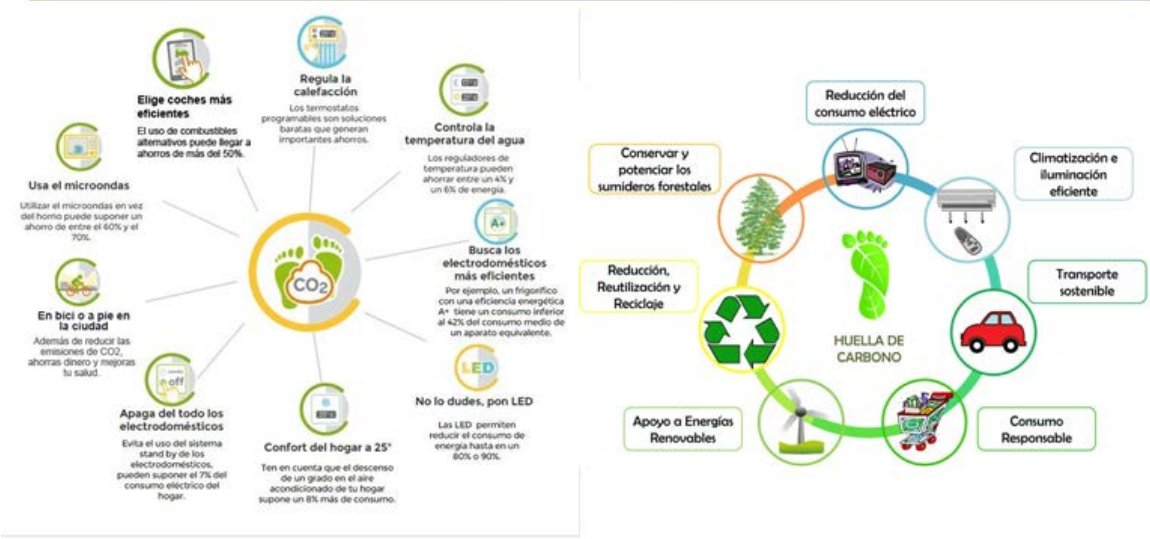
Elige coches más eficientes
El uso de combustibles alternativos puede llegar a ahorros de más del 50%.

Regula la calefacción
Los termostatos programables son soluciones baratas que generan importantes ahorros.

Controla la temperatura del agua
Los reguladores de temperatura pueden ahorrar entre un 4% y un 6% de energía.

Usa el microondas
Utilizar el microondas en vez del horno puede suponer un ahorro de entre el 60% y el 70%.

$CO_2$

A+
Busca los electrodomésticos más eficientes
Por ejemplo, un frigorífico con una eficiencia energética A+ tiene un consumo inferior al 42% del consumo medio de un aparato equivalente.

En bici o a pie en la ciudad
Además de reducir las emisiones de CO2, ahorras dinero y mejoras tu salud.

off
Apaga del todo los electrodomésticos
Evita el uso del sistema stand by de los electrodomésticos, pueden suponer el 7% del consumo eléctrico del hogar.

Confort del hogar a 25°
Ten en cuenta que el descenso de un grado en el aire acondicionado de tu hogar supone un 8% más de consumo.

LED
No lo dudes, pon LED
Las LED permiten reducir el consumo de energía hasta en un 80% o 90%.

Reducción del consumo eléctrico

Conservar y potenciar los sumideros forestales

Climatización e iluminación eficiente

Reducción, Reutilización y Reciclaje

HUELLA DE CARBONO

Transporte sostenible

Apoyo a Energías Renovables

Consumo Responsable